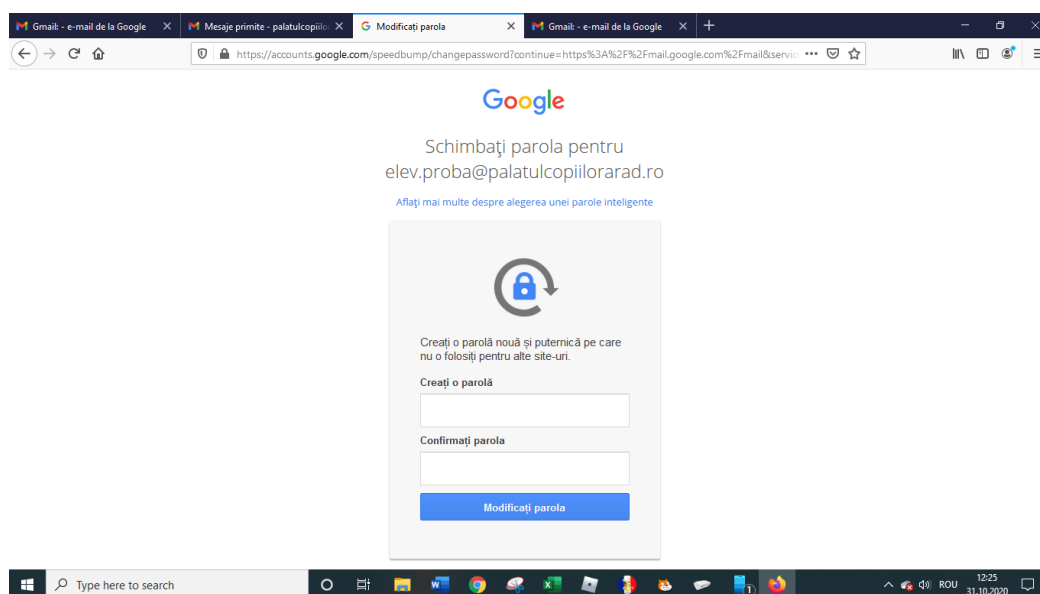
Gmail: - e-mail de la Google ×
Mesaje primite - palatulcopiilo ×
Modificați parola ×
Gmail: - e-mail de la Google ×

https://accounts.google.com/speedbump/changepassword?continue=https%3A%2F%2Fmail.google.com%2Fmail&servic

Google

Schimbaţi parola pentru elev.proba@palatulcopiilorarad.ro

Aflaţi mai multe despre alegerea unei parole inteligente

Creați o parolă nouă și puternică pe care nu o folosiți pentru alte site-uri.

Creați o parolă

Confirmați parola

Modificați parola

Type here to search

ROU 12:25 31.10.2020